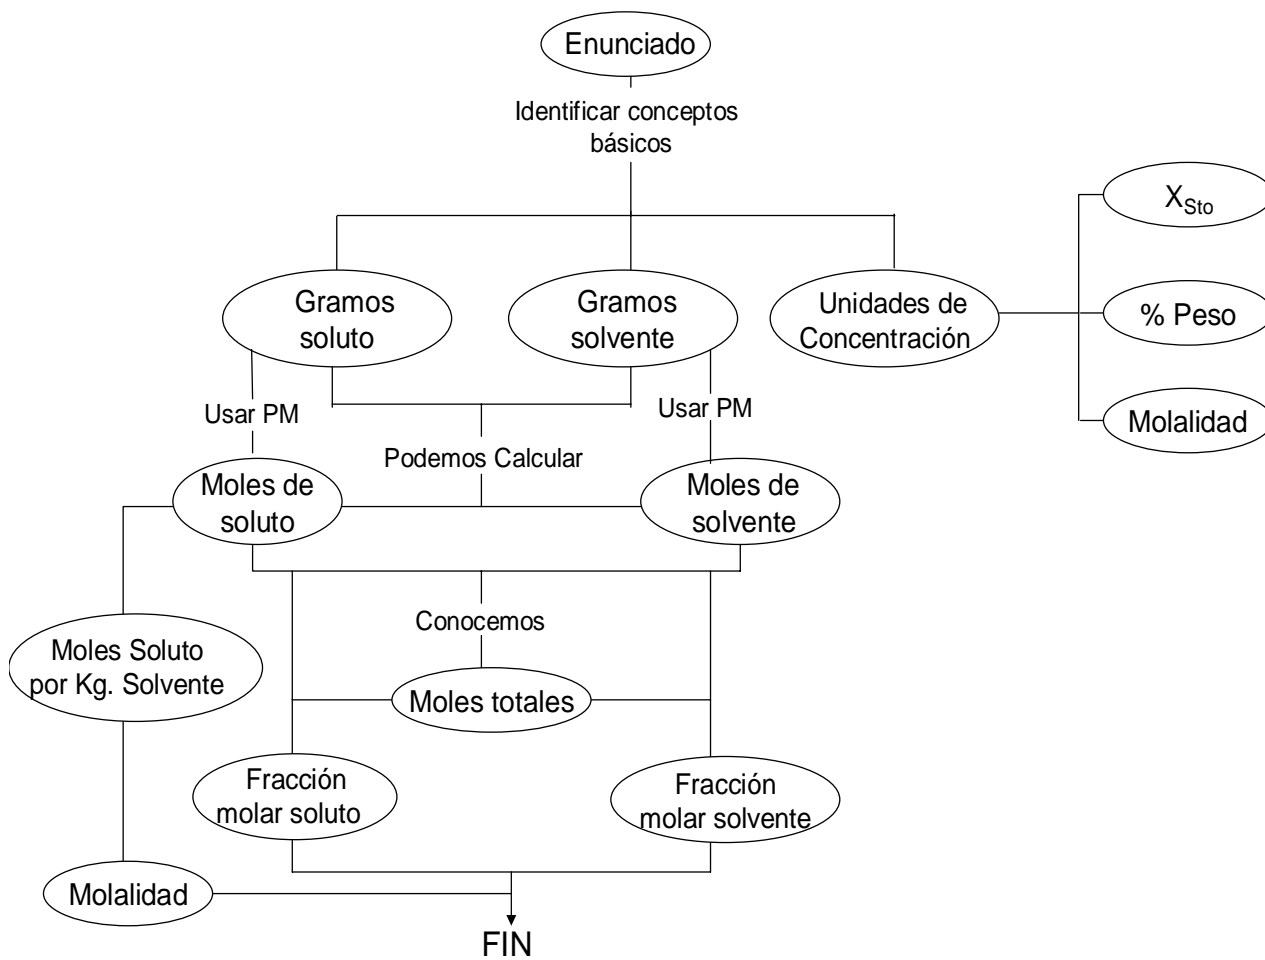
Enunciado

Identificar conceptos básicos

$X_{Sto}$

Gramos soluto

Gramos solvente

Unidades de Concentración

% Peso

Molalidad

Usar PM

Usar PM

Podemos Calcular

Moles de soluto

Moles de solvente

Conocemos

Moles Soluto por Kg. Solvente

Moles totales

Fracción molar soluto

Fracción molar solvente

Molalidad

FIN